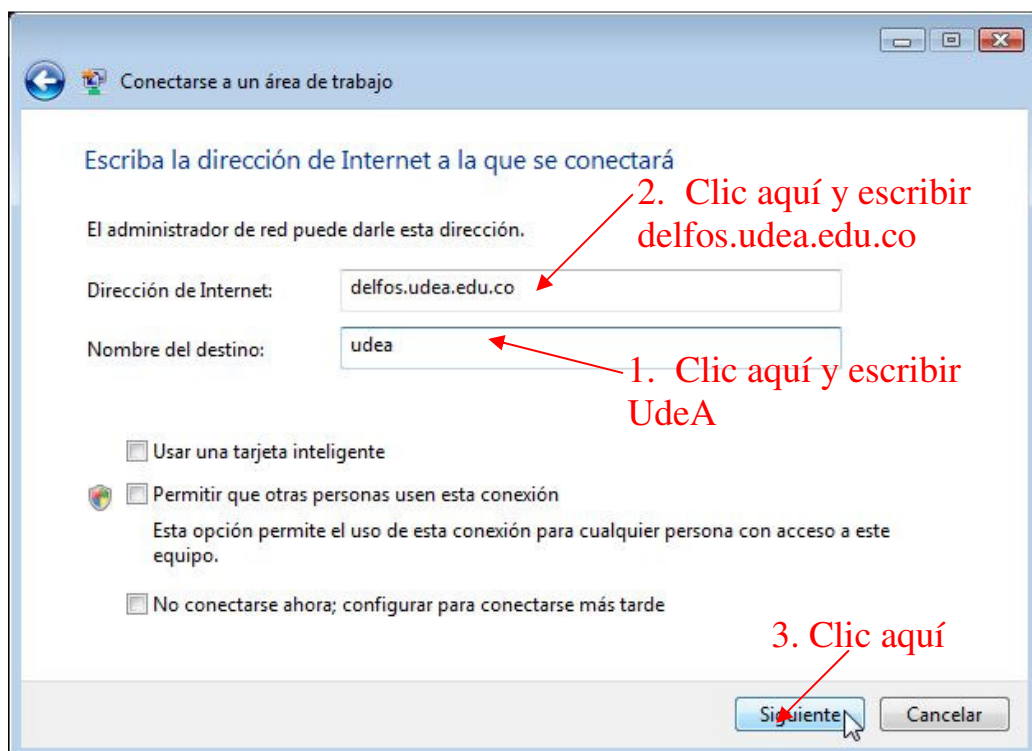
Conectarse a un área de trabajo

Escriba la dirección de Internet a la que se conectará

2. Clic aquí y escribir delfos.udea.edu.co

El administrador de red puede darle esta dirección.

Dirección de Internet: delfos.udea.edu.co

Nombre del destino: udea

1. Clic aquí y escribir UdeA

Usar una tarjeta inteligente

Permitir que otras personas usen esta conexión

Esta opción permite el uso de esta conexión para cualquier persona con acceso a este equipo.

No conectarse ahora; configurar para conectarse más tarde

3. Clic aquí

Siguiente

Cancelar